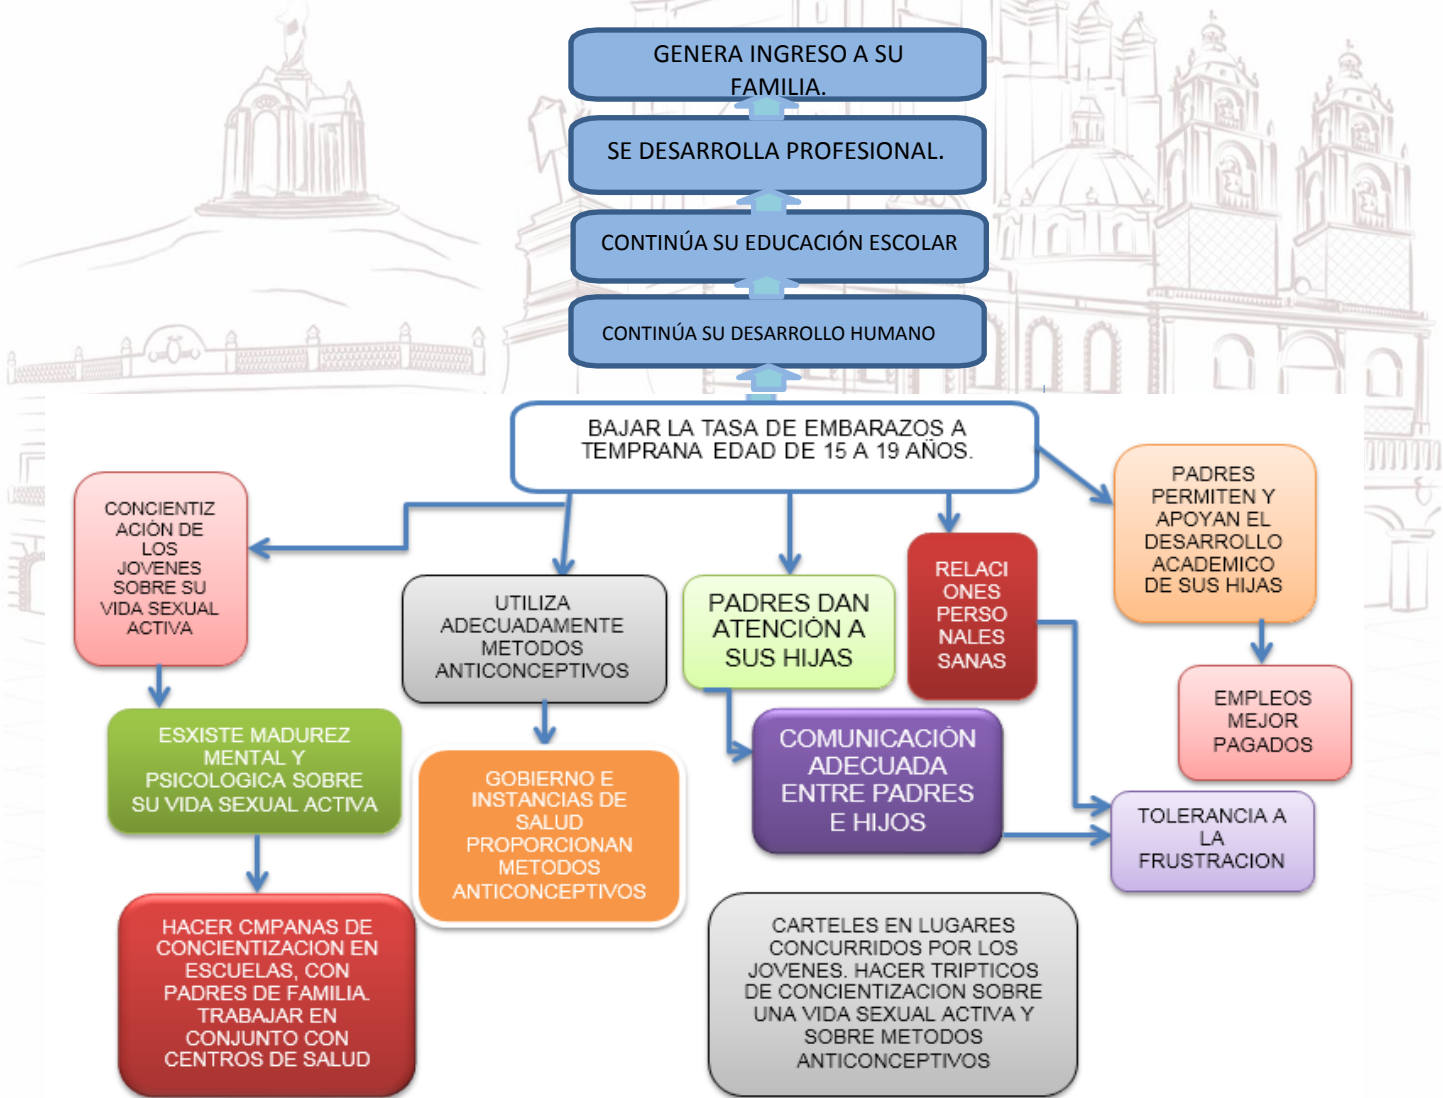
GENERA INGRESO A SU FAMILIA.

SE DESARROLLA PROFESIONAL.

CONTINÚA SU EDUCACIÓN ESCOLAR

CONTINÚA SU DESARROLLO HUMANO

BAJAR LA TASA DE EMBARAZOS A TEMPRANA EDAD DE 15 A 19 AÑOS.

CONCIENTIZ ACIÓN DE LOS JOVENES SOBRE SU VIDA SEXUAL ACTIVA

UTILIZA ADECUADAMENTE METODOS ANTICONCEPTIVOS

PADRES DAN ATENCIÓN A SUS HIJAS

RELACI ONES PERSO NALES SANAS

PADRES PERMITEN Y APOYAN EL DESARROLLO ACADEMICO DE SUS HIJAS

EMPLEOS MEJOR PAGADOS

ESXISTE MADUREZ MENTAL Y PSICOLOGICA SOBRE SU VIDA SEXUAL ACTIVA

GOBIERNO E INSTANCIAS DE SALUD PROPORCIONAN METODOS ANTICONCEPTIVOS

COMUNICACIÓN ADECUADA ENTRE PADRES E HIJOS

TOLERANCIA A LA FRUSTRACION

HACER CMPANAS DE CONCIENTIZACION EN ESCUELAS, CON PADRES DE FAMILIA. TRABAJAR EN CONJUNTO CON CENTROS DE SALUD

CARTELES EN LUGARES CONCURRIDOS POR LOS JOVENES. HACER TRIPTICOS DE CONCIENTIZACION SOBRE UNA VIDA SEXUAL ACTIVA Y SOBRE METODOS ANTICONCEPTIVOS